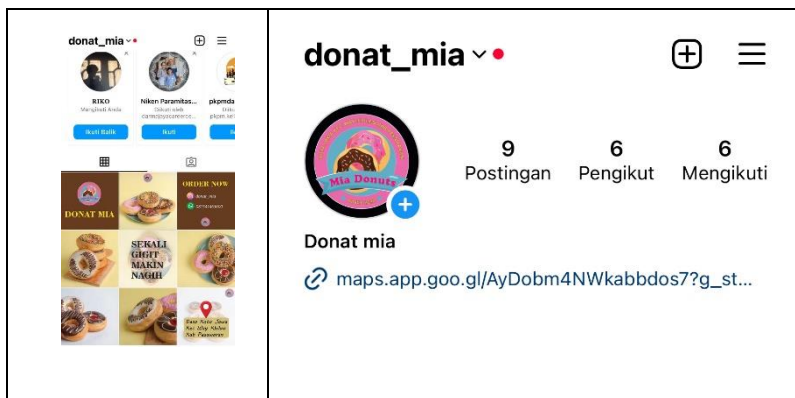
donat_mia

RIKO
Mengikuti Anda
Ikuti Balik

Niken Paramitas...
Diikuti oleh darwisyasaneece...
Ikuti

pkpmda...
Ikuti

DONAT MIA

ORDER NOW

SEKALI GIGIT MAKIN NAGIH

donat_mia

9 Postingan
6 Pengikut
6 Mengikuti

Mia Donuts

Donat mia

maps.app.goo.gl/AyDobm4NWkabbdos7?g_st...